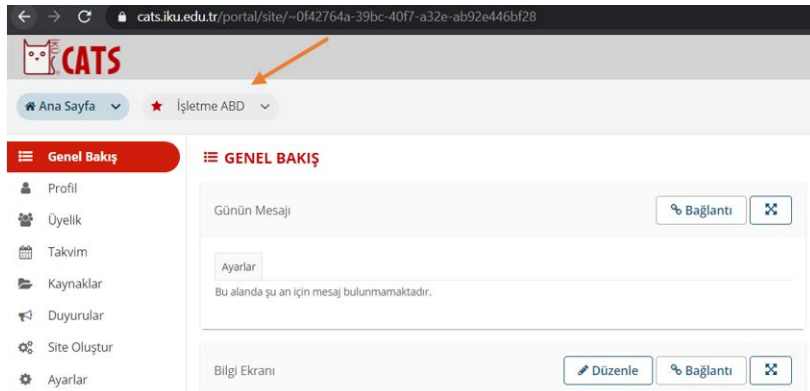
cats.iku.edu.tr/portal/site/~0f42764a-39bc-40f7-a32e-ab92e446bf28

CATS

Ana Sayfa

İşletme ABD

Genel Bakış
Profil
Üyelik
Takvim
Kaynaklar
Duyurular
Site Oluştur
Ayarlar

GENEL BAKIŞ

Günün Mesajı

Bağlantı

Ayarlar

Bu alanda şu an için mesaj bulunmamaktadır.

Bilgi Ekranı

Düzenle

Bağlantı